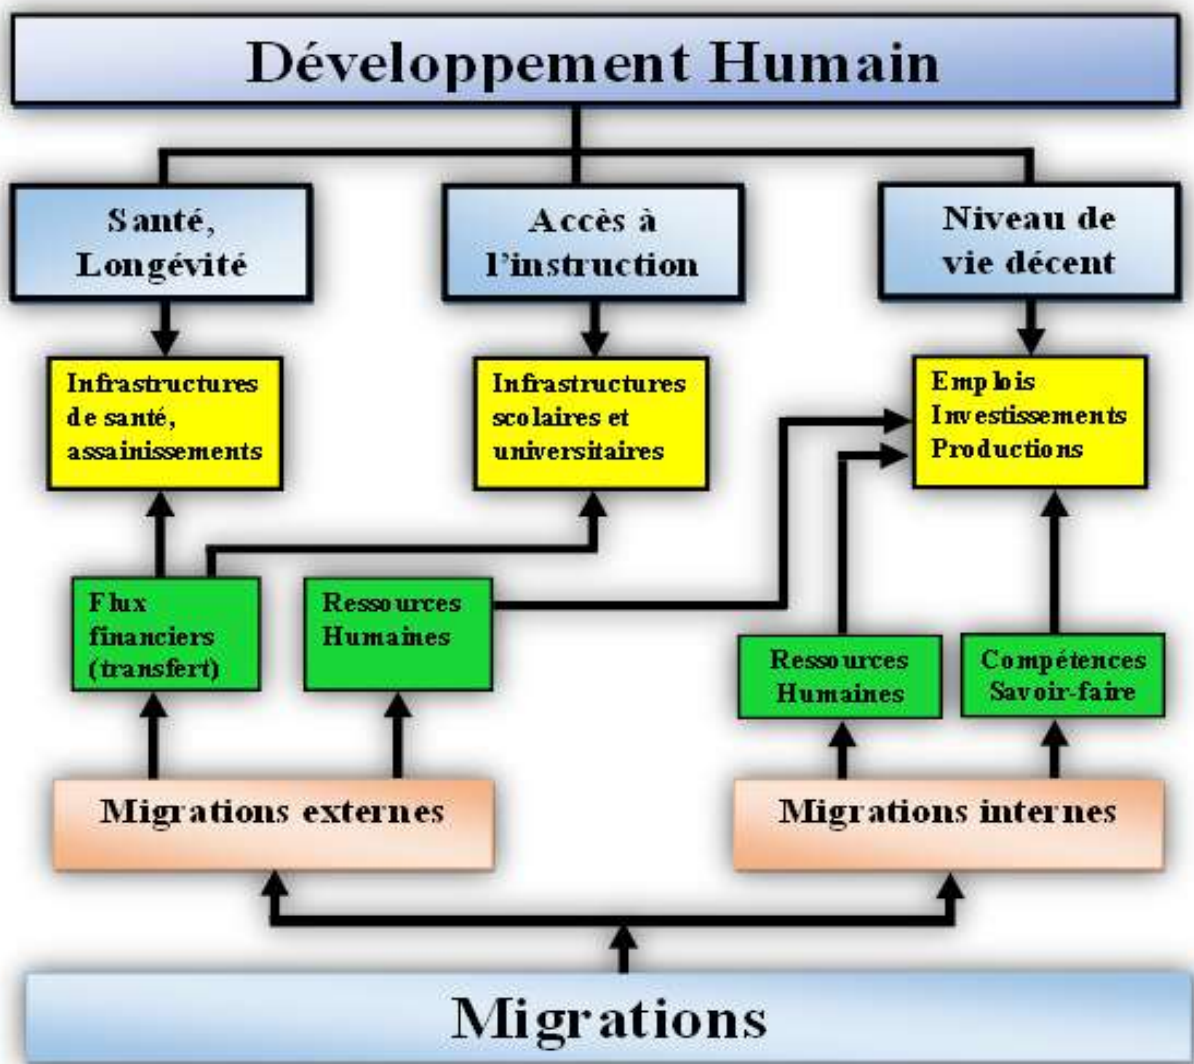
Développement Humain

Santé, Longévité

Accès à l'instruction

Niveau de vie décent

Infrastructures de santé, assainissements

Infrastructures scolaires et universitaires

Emplois Investissements Productions

Flux financiers (transfert)

Ressources Humaines

Ressources Humaines

Compétences Savoir-faire

Migrations externes

Migrations internes

Migrations